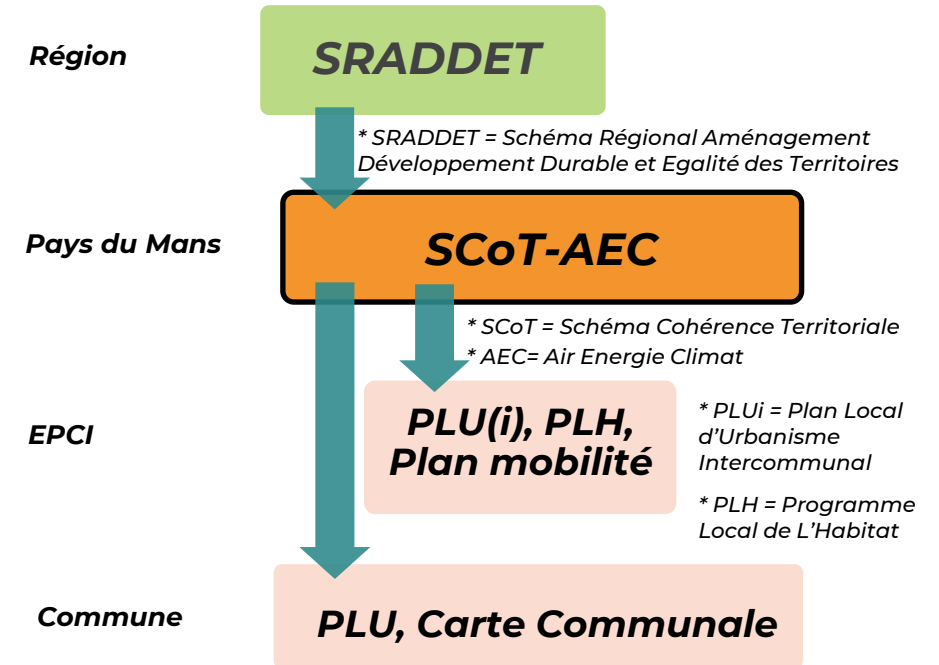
Région

SRADDET

* SRADDET = Schéma Régional Aménagement Développement Durable et Egalité des Territoires

Pays du Mans

SCoT-AEC

* SCoT = Schéma Cohérence Territoriale
* AEC= Air Energie Climat

EPCI

PLU(i), PLH, Plan mobilité

* PLUi = Plan Local d'Urbanisme Intercommunal

* PLH = Programme Local de L'Habitat

Commune

PLU, Carte Communale